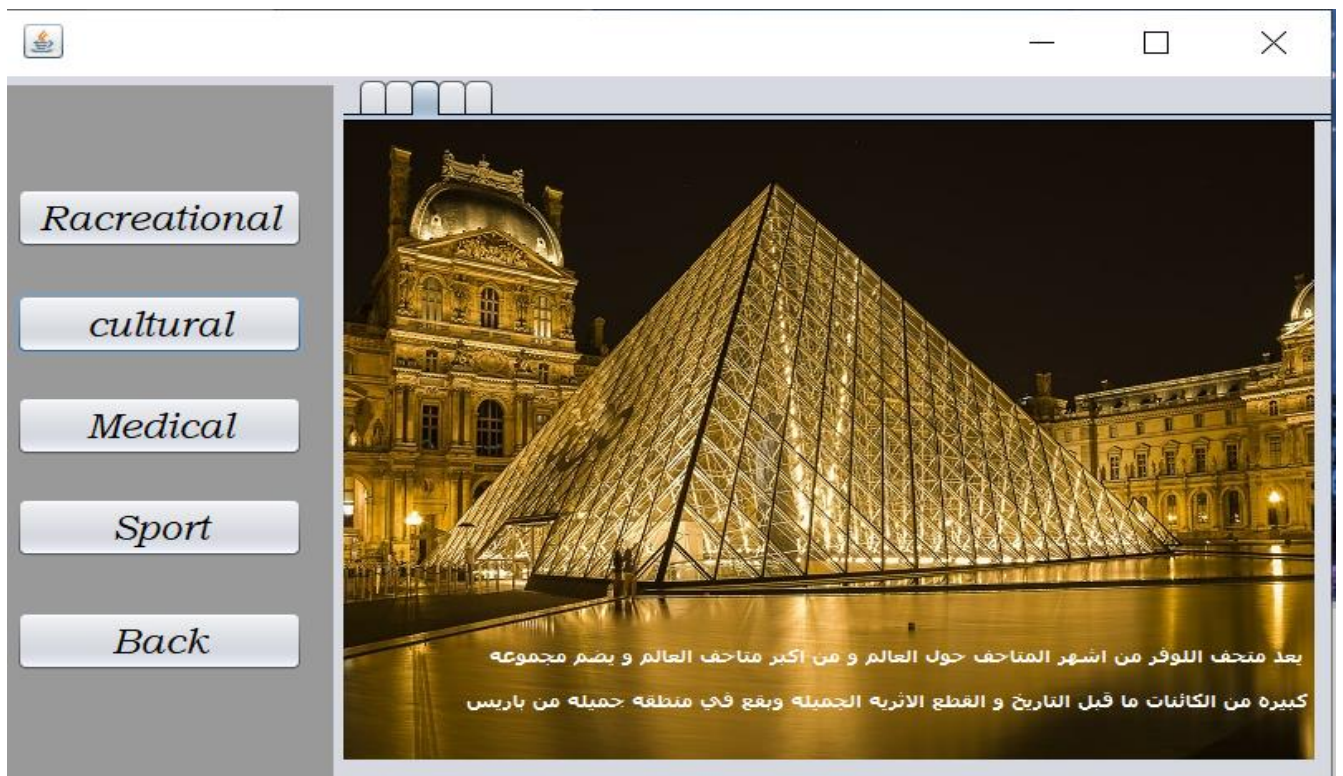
Racreational

cultural

Medical

Sport

Back

يعد متحف اللوفر من اشهر المتاحف حول العالم و من اكبر متاحف العالم و يضم مجموعه

كبيره من الكائنات ما قبل التاريخ و القطع الاثريه الجميله ويقع في منطقه جميله من باريس